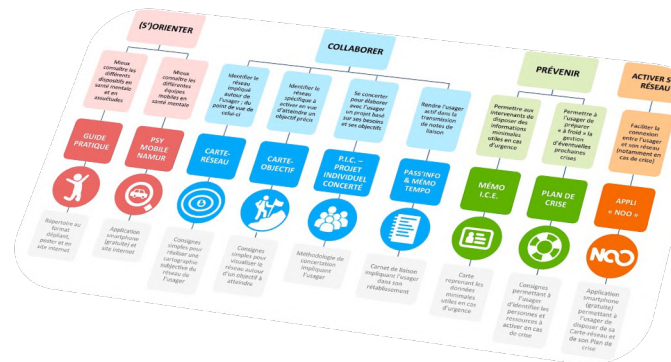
(S')ORIENTER

Mieux connaître les différents dispositifs en santé mentale et en ambulatoire

GUIDE PRATIQUE

Répertoire au format dépliant, poster et en site internet

Mieux connaître les différentes équipes mobiles en santé mentale

PSY MOBILE NAMUR

Application smartphone (gratuite) et site internet

COLLABORER

Identifier le réseau impliqué autour de l'usager, du point de vue de celui-ci

CARTE-RÉSEAU

Consignes simples pour réaliser une cartographie subjective du réseau de l'usager

Identifier le réseau spécifique à activer en vue d'atteindre un objectif précis

CARTE-OBJECTIF

Consignes simples pour visualiser le réseau autour d'un objectif à atteindre

Se concerter pour élaborer avec l'usager un projet basé sur ses besoins et ses objectifs

P.I.C. – PROJET INDIVIDUEL CONCERTÉ

Méthodologie de concertation impliquant l'usager

Rendre l'usager actif dans la transmission de notes de liaison

PASS'INFO & MÉMO TEMPO

Carnet de liaison impliquant l'usager dans son rétablissement

PRÉVENIR

Permettre aux intervenants de disposer des informations minimales utiles en cas d'urgence

MÉMO I.C.E.

Carte reprenant les données minimales utiles en cas d'urgence

Permettre à l'usager de préparer « à froid » la gestion d'éventuelles prochaines crises

PLAN DE CRISE

Consignes permettant à l'usager d'identifier les personnes et ressources à activer en cas de crise

ACTIVER S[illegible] RÉSEAU

Faciliter la connexion entre l'usager et son réseau (notamment en cas de crise)

APPLI « NOO »

Application smartphone (gratuite) permettant à l'usager de disposer de sa Carte-réseau et de son Plan de crise